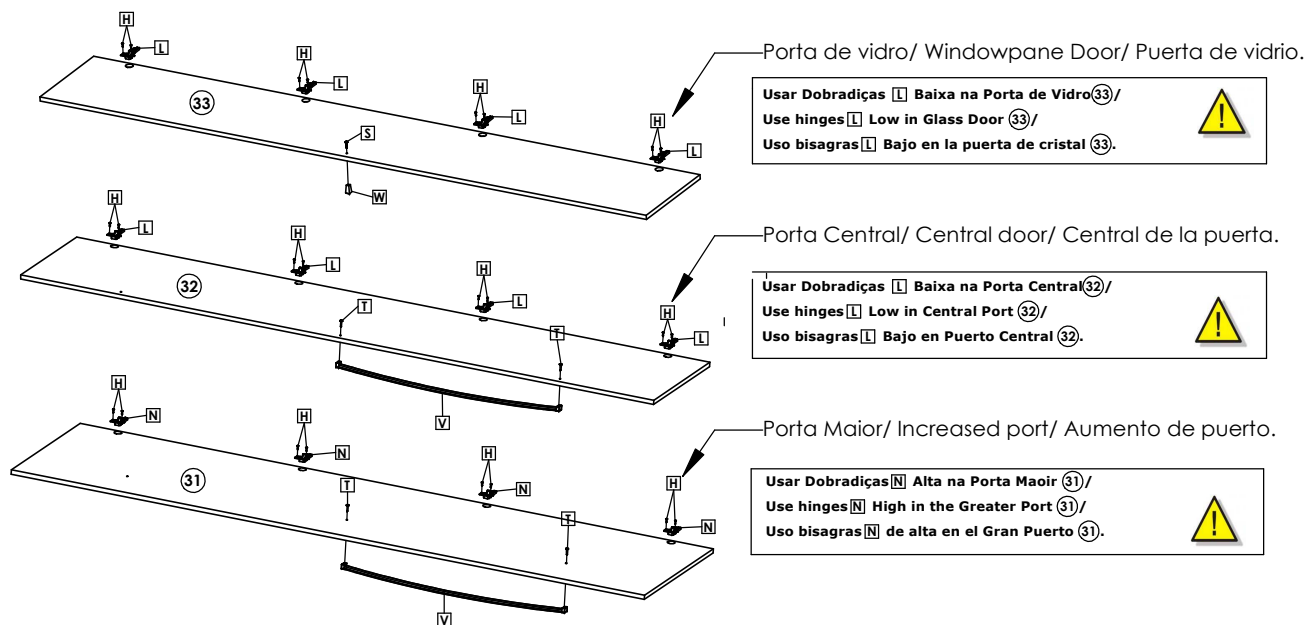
H
L
H
L
H
L
H
L
33
S
W

Porta de vidro/ Windowpane Door/ Puerta de vidrio.

Usar Dobradiças L Baixa na Porta de Vidro 33 /
Use hinges L Low in Glass Door 33 /
Uso bisagras L Bajo en la puerta de cristal 33 .

H
L
H
L
H
L
H
L
32
T
T
V

Porta Central/ Central door/ Central de la puerta.

Usar Dobradiças L Baixa na Porta Central 32 /
Use hinges L Low in Central Port 32 /
Uso bisagras L Bajo en Puerto Central 32 .

H
N
H
N
H
N
H
N
31
T
T
V

Porta Maior/ Increased port/ Aumento de puerto.

Usar Dobradiças N Alta na Porta Maoir 31 /
Use hinges N High in the Greater Port 31 /
Uso bisagras N de alta en el Gran Puerto 31 .